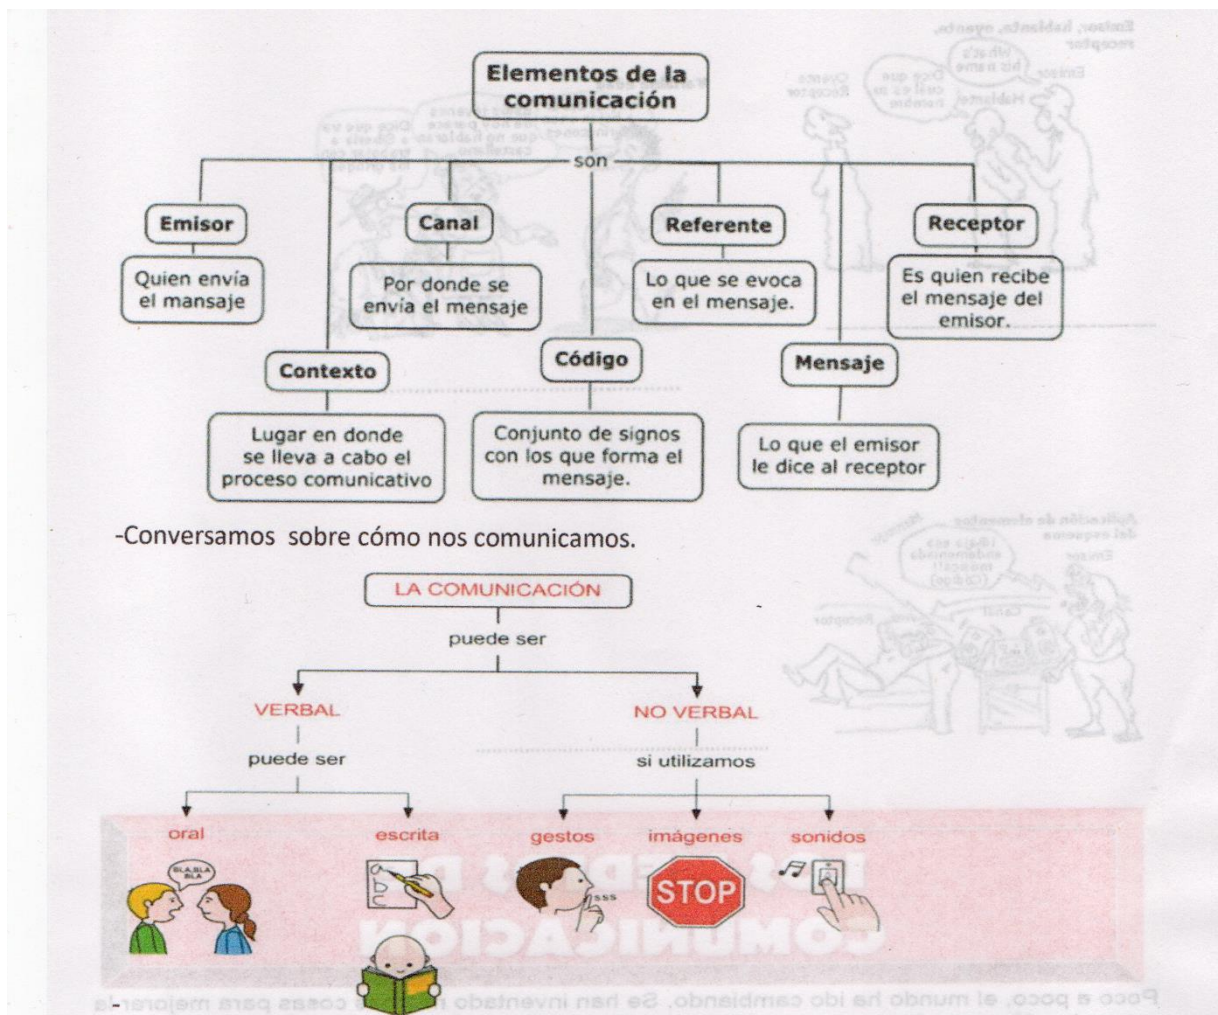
Elementos de la comunicación

son

Emisor

Quien envía el mansaje

Canal

Por donde se envía el mensaje

Referente

Lo que se evoca en el mensaje.

Receptor

Es quien recibe el mensaje del emisor.

Contexto

Lugar en donde se lleva a cabo el proceso comunicativo

Código

Conjunto de signos con los que forma el mensaje.

Mensaje

Lo que el emisor le dice al receptor

-Conversamos sobre cómo nos comunicamos.

LA COMUNICACIÓN

puede ser

VERBAL

puede ser

oral

BLA,BLA BLA

escrita

NO VERBAL

si utilizamos

gestos

sss

imágenes

STOP

sonidos

-